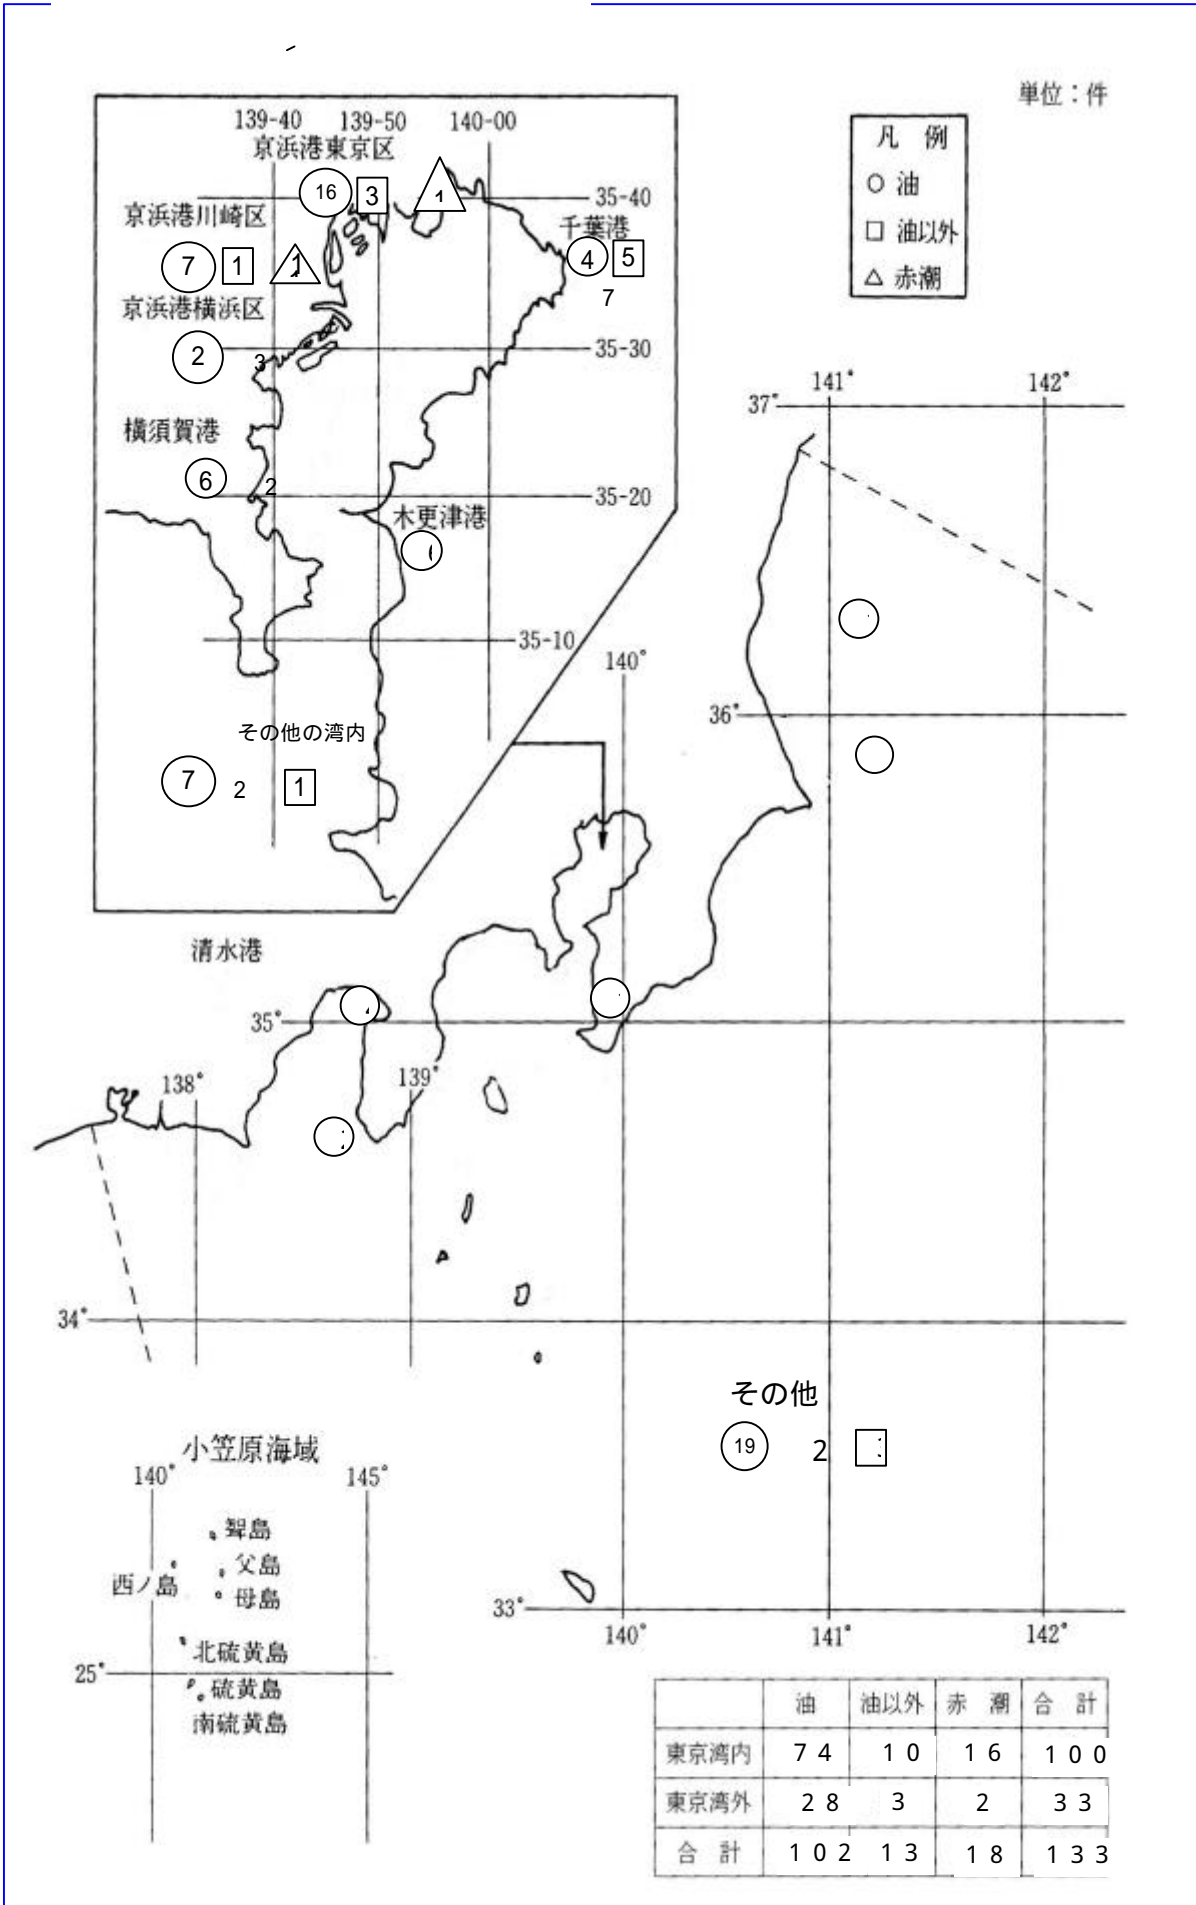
単位：件

凡　例
○ 油
□ 油以外
△ 赤潮

139-40　139-50　140-00
京浜港東京区
16　3　1
35-40
京浜港川崎区
千葉港
7　1　1
4　5
7
京浜港横浜区
35-30
2
3
横須賀港
6
2
35-20
木更津港
35-10
その他の湾内
7　2　1

37°　141°　142°
36°
140°
清水港
35°
138°
139°
34°

その他
19　2

小笠原海域
140°　145°
聟島
父島
西ノ島
母島
北硫黄島
25°
硫黄島
南硫黄島

33°
140°　141°　142°

| | 油 | 油以外 | 赤　潮 | 合　計 |
|---|---|---|---|---|
| 東京湾内 | 7 4 | 1 0 | 1 6 | 1 0 0 |
| 東京湾外 | 2 8 | 3 | 2 | 3 3 |
| 合　計 | 1 0 2 | 1 3 | 1 8 | 1 3 3 |